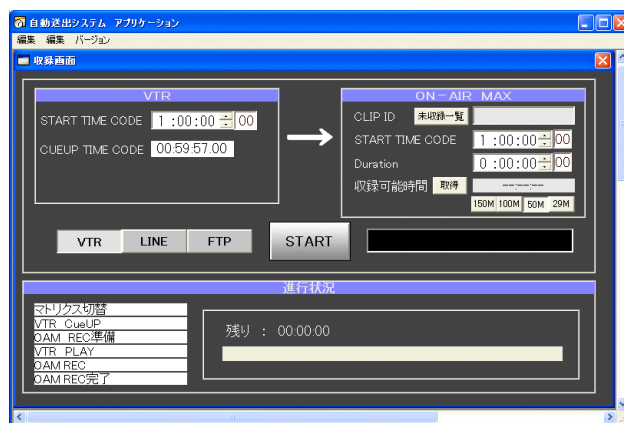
自動送出システム アプリケーション
編集 編集 バージョン
収録画面

VTR
START TIME CODE 1 :00:00 00
CUEUP TIME CODE 00:59:57.00

ON－AIR MAX
CLIP ID 未収録一覧
START TIME CODE 1 :00:00 00
Duration 0 :00:00 00
収録可能時間 取得 --:--:--
150M 100M 50M 29M

VTR LINE FTP START

進行状況
マトリクス切替
VTR CueUP
OAM REC準備
VTR PLAY
OAM REC
OAM REC完了

残り : 00:00:00